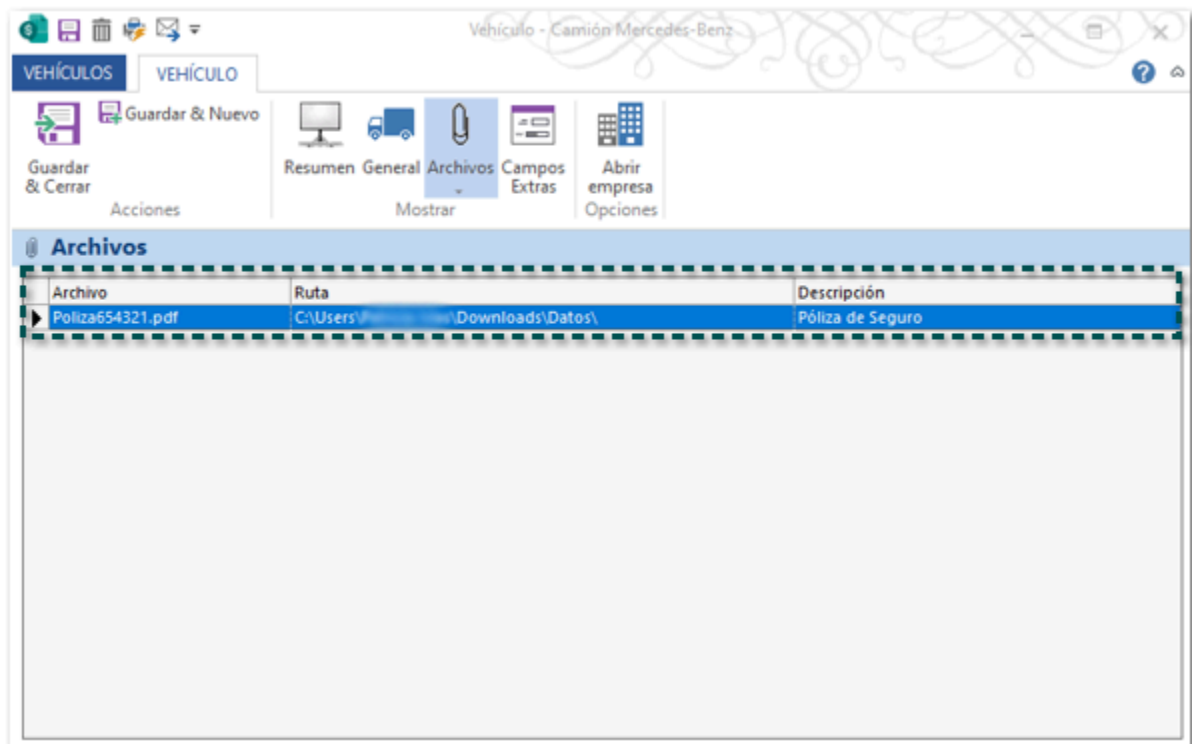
Vehículo - Camión Mercedes-Benz

VEHÍCULOS VEHÍCULO

Guardar & Cerrar
Guardar & Nuevo
Acciones

Resumen General Archivos Campos Extras
Mostrar

Abrir empresa
Opciones

Archivos

| Archivo | Ruta | Descripción |
|---|---|---|
| Poliza654321.pdf | C:\Users\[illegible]\Downloads\Datos\ | Póliza de Seguro |